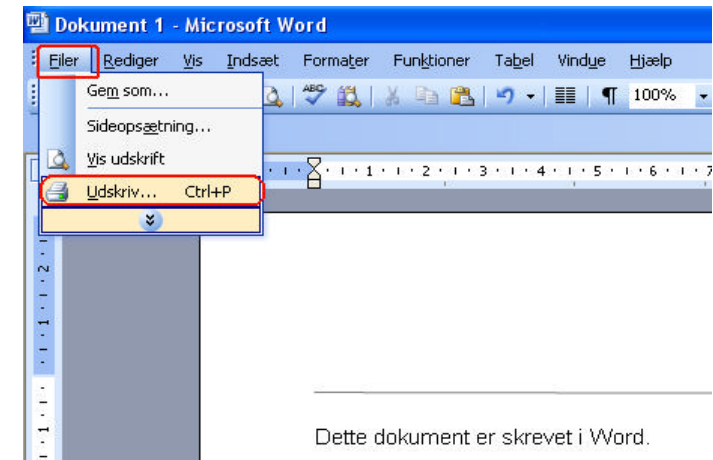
Dokument 1 - Microsoft Word

Filer Rediger Vis Indsæt Formater Funktioner Tabel Vindue Hjælp

Gem som...
Sideopsætning...
Vis udskrift
Udskriv... Ctrl+P

100%

1 · 2 · 3 · 4 · 5 · 6 · 7

2 · 1

Dette dokument er skrevet i Word.